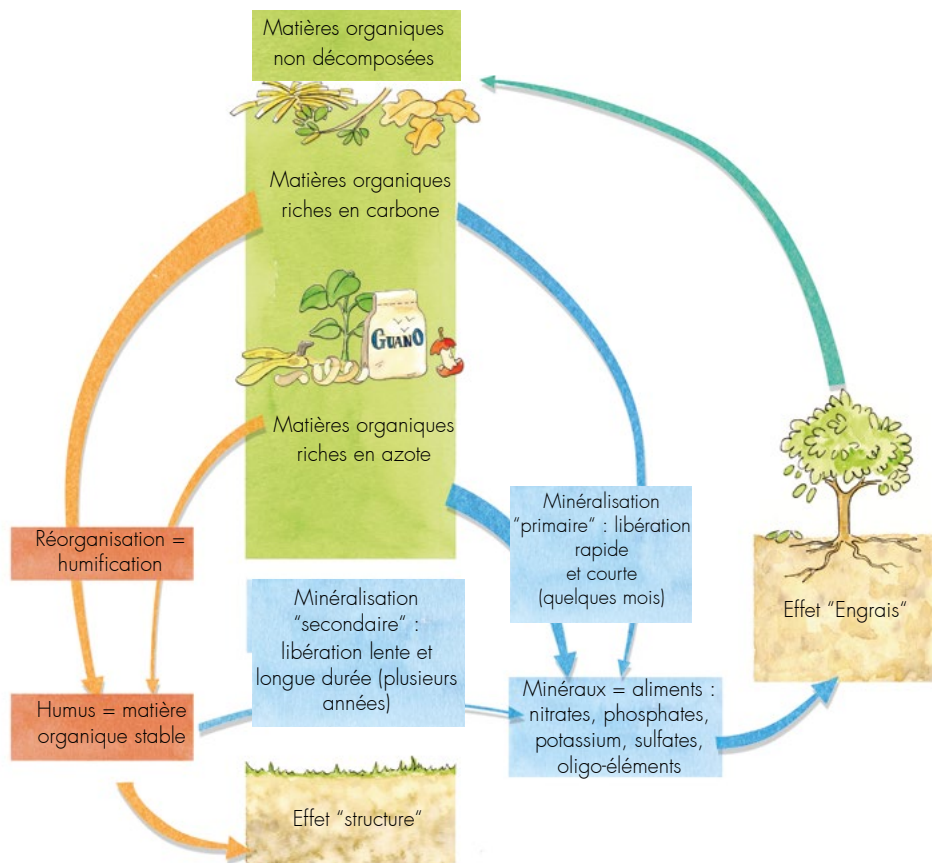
Matières organiques non décomposées

Matières organiques riches en carbone

GUANO

Matières organiques riches en azote

Réorganisation = humification

Minéralisation "primaire" : libération rapide et courte (quelques mois)

Effet "Engrais"

Minéralisation "secondaire" : libération lente et longue durée (plusieurs années)

Humus = matière organique stable

Minéraux = aliments : nitrates, phosphates, potassium, sulfates, oligo-éléments

Effet "structure"